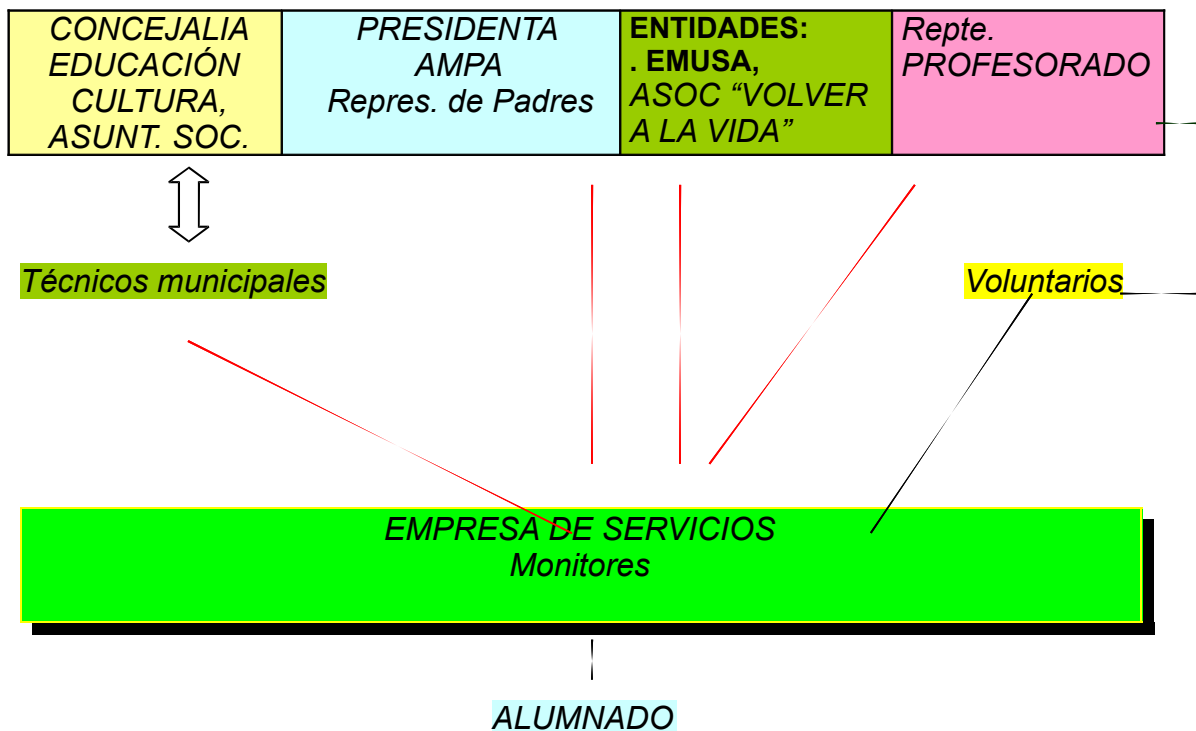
| CONCEJALIA EDUCACIÓN CULTURA, ASUNT. SOC. | PRESIDENTA AMPA Repres. de Padres | ENTIDADES: . EMUSA, ASOC "VOLVER A LA VIDA" | Repte. PROFESORADO |
|---|---|---|---|

Técnicos municipales

Voluntarios

EMPRESA DE SERVICIOS
Monitores

ALUMNADO